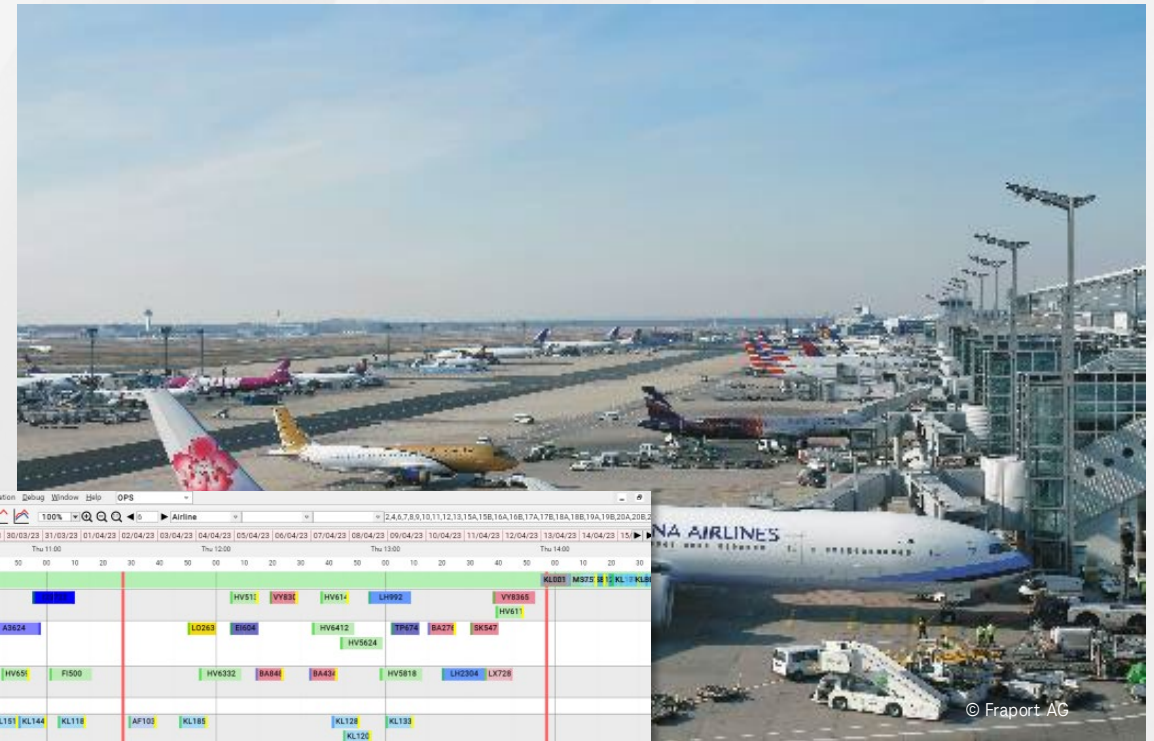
ation Debug Window Help OPS

100% 6 Airline 2,4,6,7,8,9,10,11,12,13,15A,15B,16A,16B,17A,17B,18A,18B,19A,19B,20A,20B,2

30/03/23 31/03/23 01/04/23 02/04/23 03/04/23 04/04/23 05/04/23 06/04/23 07/04/23 08/04/23 09/04/23 10/04/23 11/04/23 12/04/23 13/04/23 14/04/23 15/0

Thu 11:00 Thu 12:00 Thu 13:00 Thu 14:00

50 00 10 20 30 40 50 00 10 20 30 40 50 00 10 20 30 40 50 00 10 20 30

KL001 MS75 KL KL8

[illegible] HV51 VY83 HV61 LH992 VY8365 HV61

A3624 LO263 EI604 HV6412 TP674 BA27 SK547 HV5624

HV65 FI500 HV6332 BA84 BA43 HV5818 LH2304 LX728

L151 KL144 KL118 AF10 KL185 KL128 KL133 KL120

NA AIRLINES

© Fraport AG